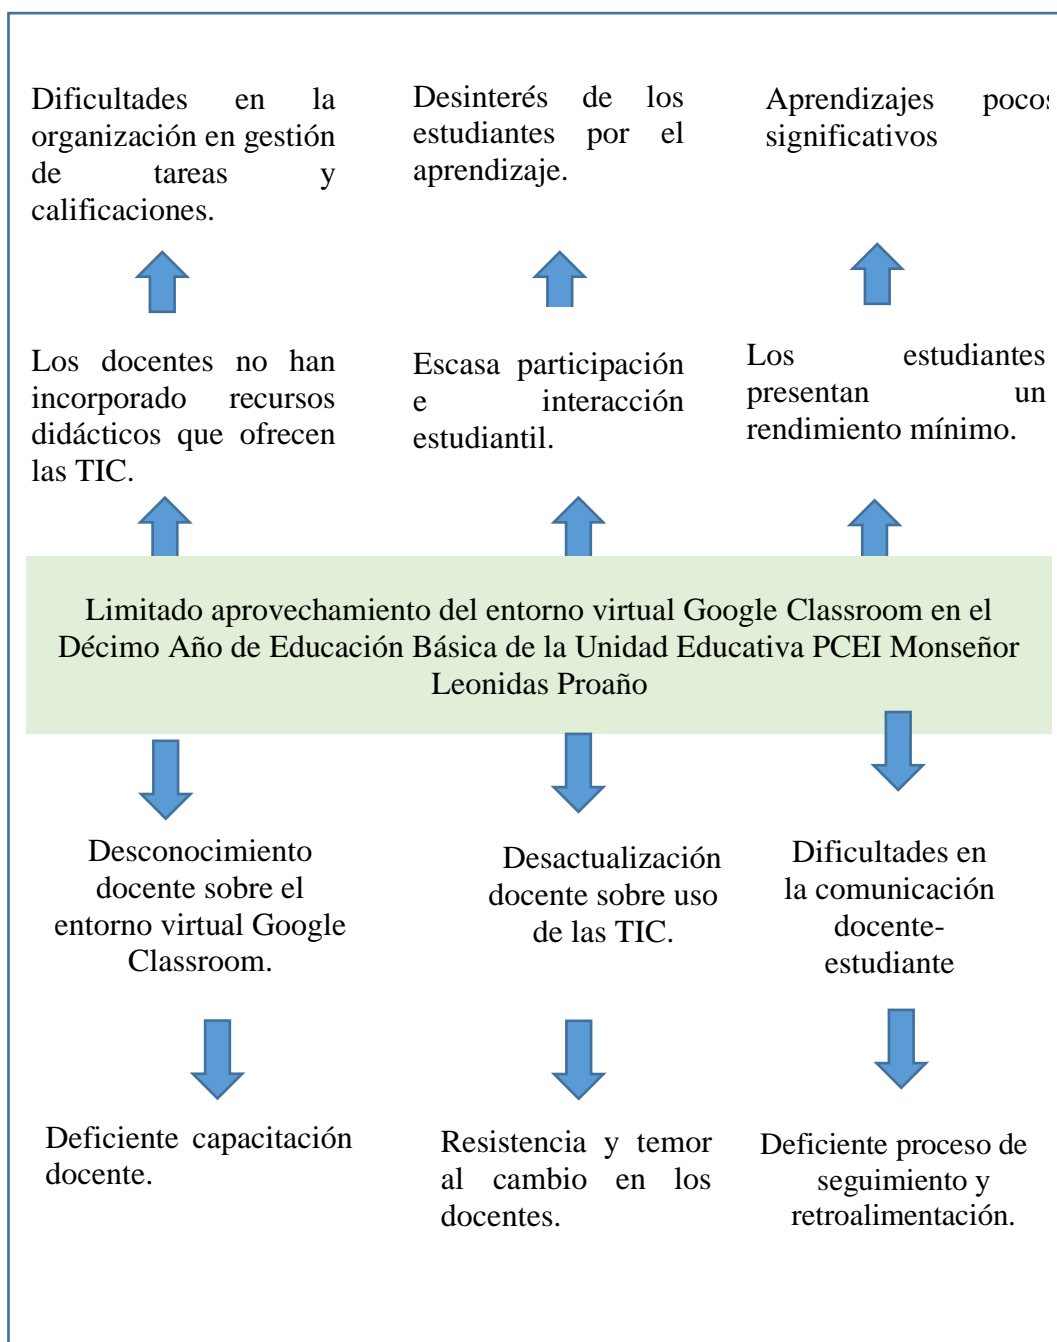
Dificultades en la organización en gestión de tareas y calificaciones.

Desinterés de los estudiantes por el aprendizaje.

Aprendizajes pocos significativos

Los docentes no han incorporado recursos didácticos que ofrecen las TIC.

Escasa participación e interacción estudiantil.

Los estudiantes presentan un rendimiento mínimo.

Limitado aprovechamiento del entorno virtual Google Classroom en el Décimo Año de Educación Básica de la Unidad Educativa PCEI Monseñor Leonidas Proaño

Desconocimiento docente sobre el entorno virtual Google Classroom.

Desactualización docente sobre uso de las TIC.

Dificultades en la comunicación docente-estudiante

Deficiente capacitación docente.

Resistencia y temor al cambio en los docentes.

Deficiente proceso de seguimiento y retroalimentación.